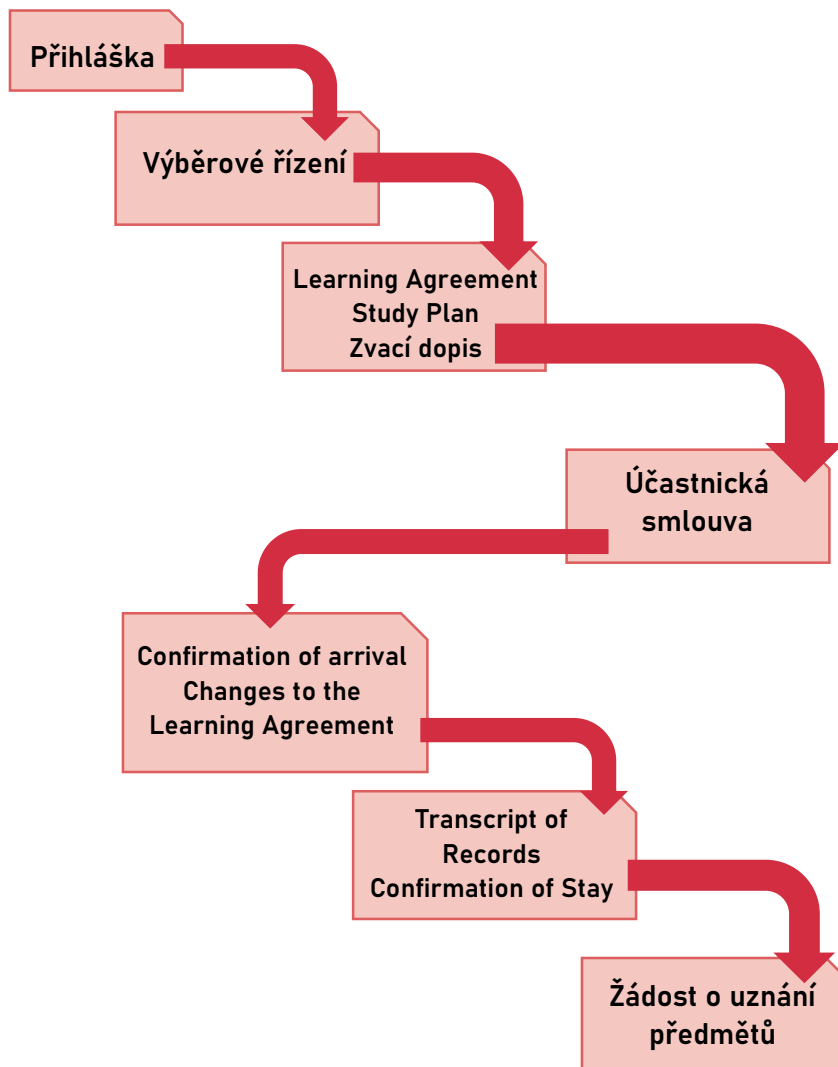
Přihláška

Výběrové řízení

Learning Agreement
Study Plan
Zvací dopis

Účastnická smlouva

Confirmation of arrival
Changes to the Learning Agreement

Transcript of Records
Confirmation of Stay

Žádost o uznání předmětů